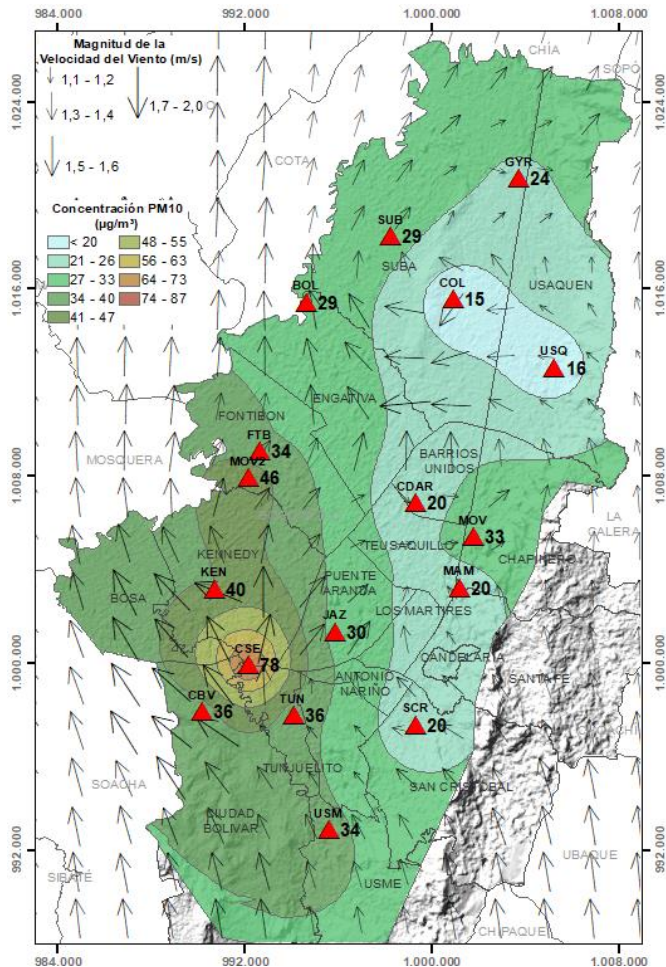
984.000 992.000 1.000.000 1.008.000

Magnitud de la Velocidad del Viento (m/s)
1,1 - 1,2
1,3 - 1,4
1,7 - 2,0
1,5 - 1,6

Concentración PM10 (µg/m³)
< 20
21 - 26
27 - 33
34 - 40
41 - 47
48 - 55
56 - 63
64 - 73
74 - 87

CHIA
SOPO
COTA
GYR 24
SUB 29
SUBA
USAQUEN
COL 15
BOL 29
USQ 16
ENGATIVA
FONTIBON
FTB 34
MOV2 46
MOSQUERA
BARRIOS UNIDOS
CDAR 20
LA CALERA
MOV 33
TEUSAQUILLO
CHAPINERO
KENNEDY
KEN 40
PUENTE ARANDA
MAM 20
BOSA
LOS MARTIRES
JAZ 30
CSE 78
CANDELARIA
ANTONIO NARIÑO
SANTA FE
CBV 36
TUN 36
SCR 20
SOACHA
TUNJUELITO
SAN CRISTOBAL
CIUDAD BOLIVAR
USM 34
UBAQUE
SIBATE
USME
CHIPAQUE

1.024.000
1.016.000
1.008.000
1.000.000
992.000

984.000 992.000 1.000.000 1.008.000